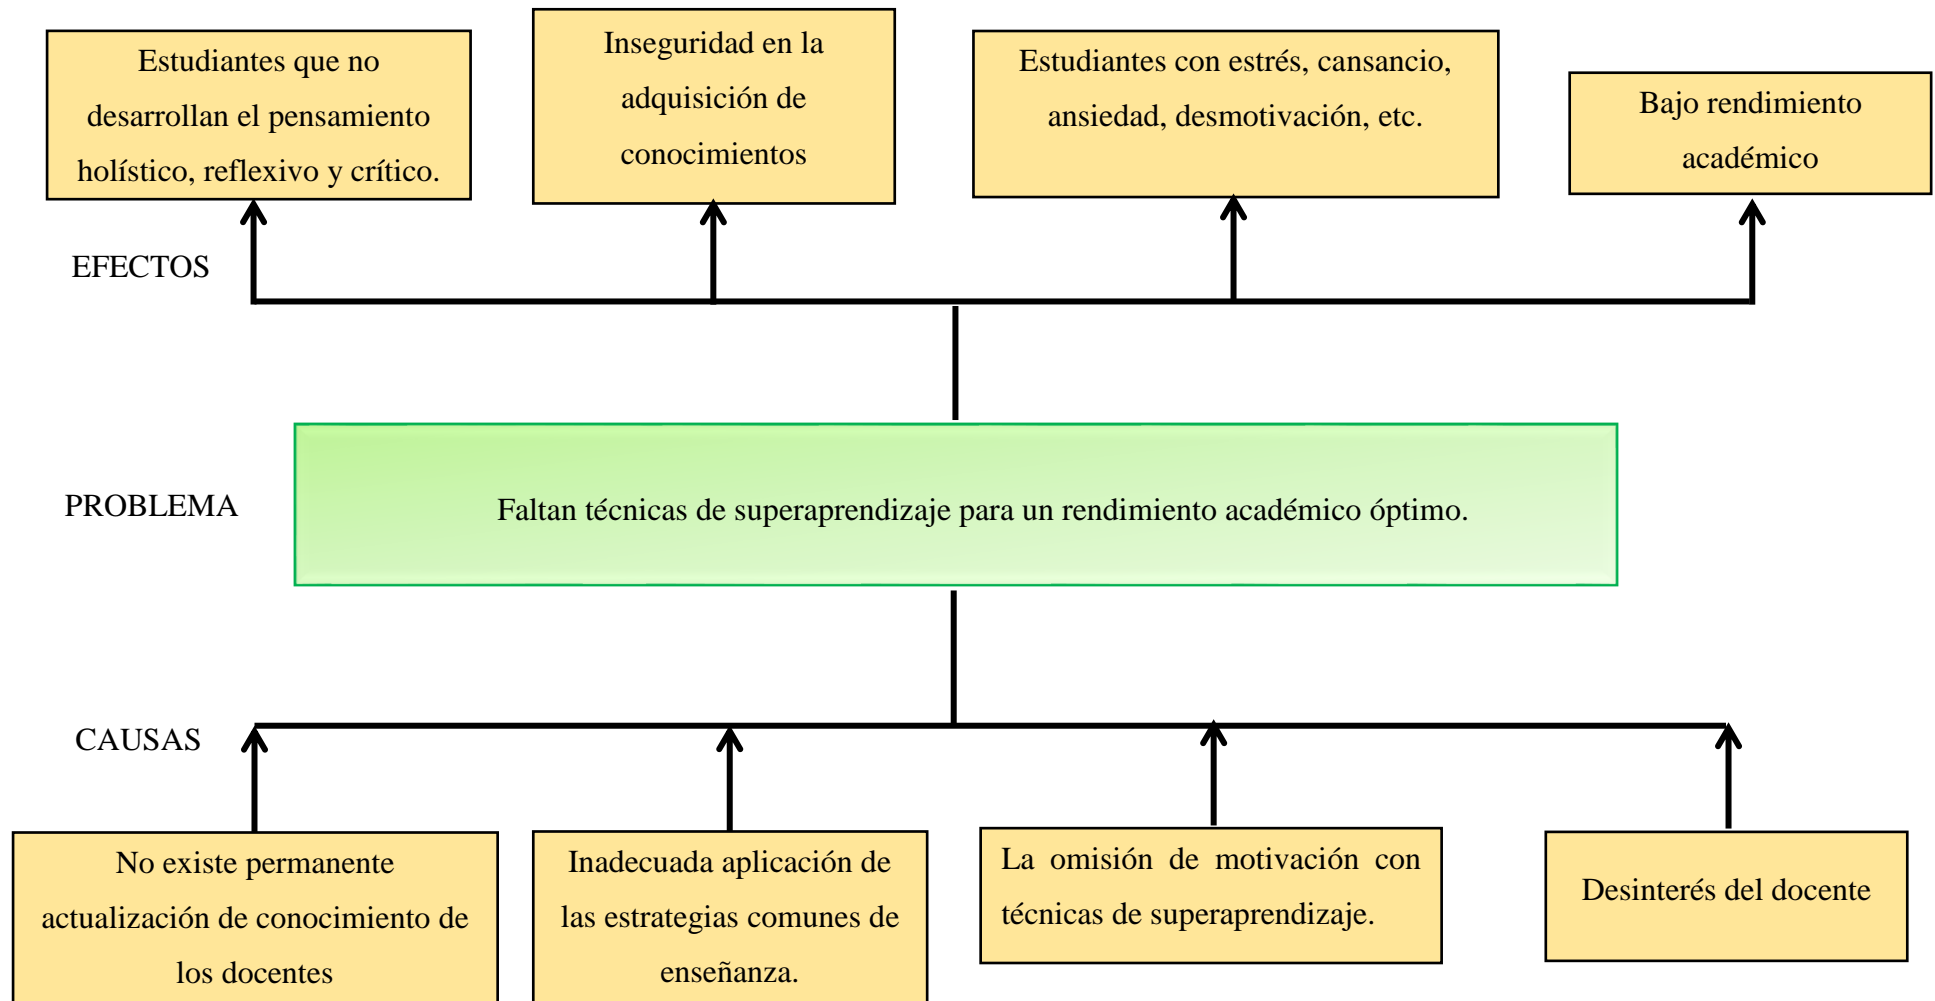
Estudiantes que no desarrollan el pensamiento holístico, reflexivo y crítico.

Inseguridad en la adquisición de conocimientos

Estudiantes con estrés, cansancio, ansiedad, desmotivación, etc.

Bajo rendimiento académico

EFECTOS

PROBLEMA

Faltan técnicas de superaprendizaje para un rendimiento académico óptimo.

CAUSAS

No existe permanente actualización de conocimiento de los docentes

Inadecuada aplicación de las estrategias comunes de enseñanza.

La omisión de motivación con técnicas de superaprendizaje.

Desinterés del docente